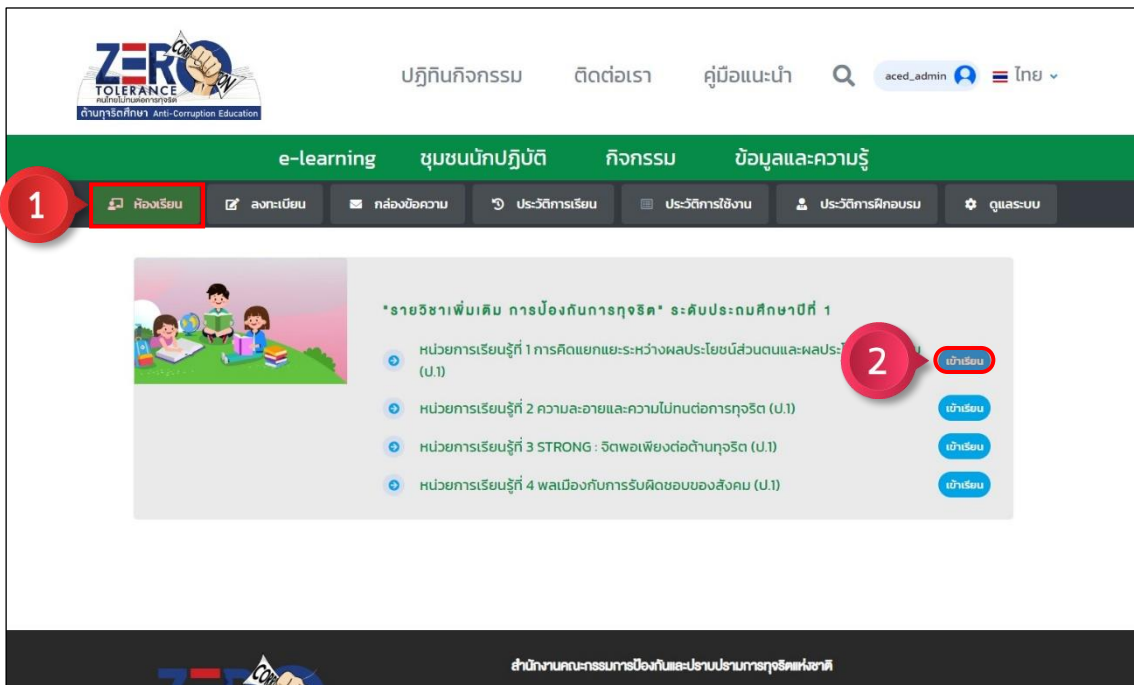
ZERO CORRUPTION TOLERANCE คนไทยไม่ทนต่อการทุจริต ต้านทุจริตศึกษา Anti-Corruption Education

ปฏิทินกิจกรรม ติดต่อเรา คู่มือแนะนำ aced_admin ไทย

e-learning ชุมชนนักปฏิบัติ กิจกรรม ข้อมูลและความรู้

1 ห้องเรียน ลงทะเบียน กล่องข้อความ ประวัติการเรียน ประวัติการใช้งาน ประวัติการฝึกอบรม ดูแลระบบ

"รายวิชาเพิ่มเติม การป้องกันการทุจริต" ระดับประถมศึกษาปีที่ 1

หน่วยการเรียนรู้ที่ 1 การคิดแยกแยะระหว่างผลประโยชน์ส่วนตนและผลประ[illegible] (ป.1) 2 เข้าเรียน

หน่วยการเรียนรู้ที่ 2 ความละอายและความไม่ทนต่อการทุจริต (ป.1) เข้าเรียน

หน่วยการเรียนรู้ที่ 3 STRONG : จิตพอเพียงต่อต้านทุจริต (ป.1) เข้าเรียน

หน่วยการเรียนรู้ที่ 4 พลเมืองกับการรับผิดชอบของสังคม (ป.1) เข้าเรียน

สำนักงานคณะกรรมการป้องกันและปราบปรามการทุจริตแห่งชาติ